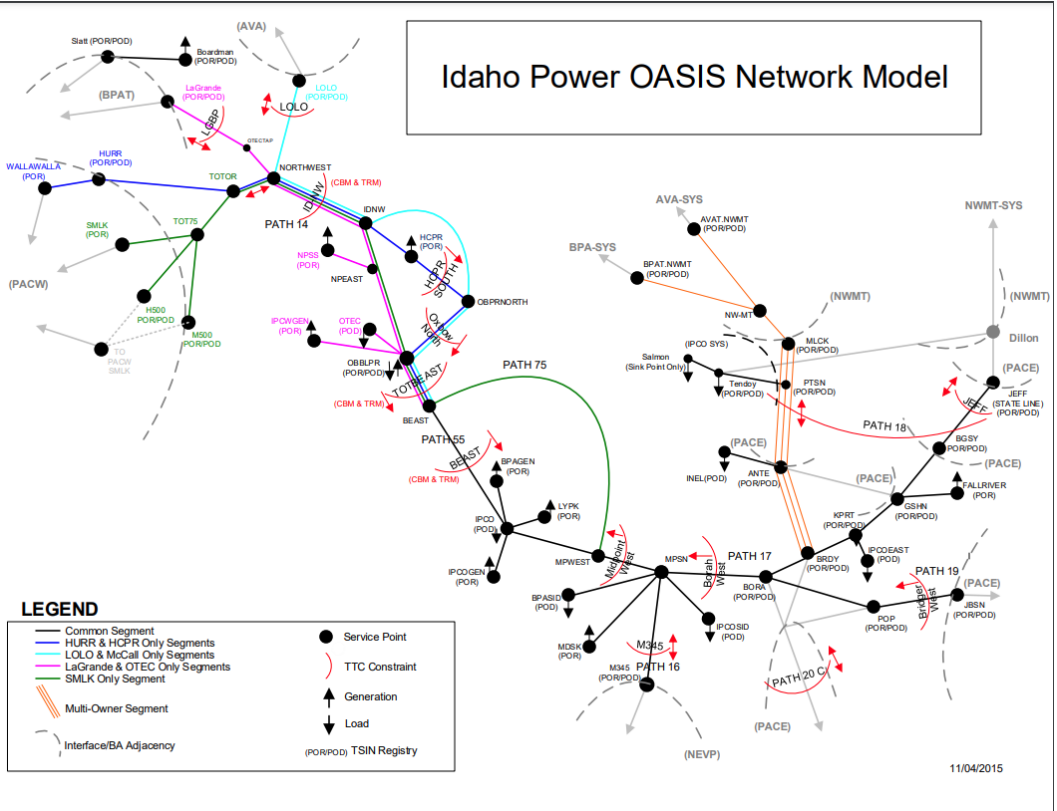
Idaho Power OASIS Network Model

(AVA)
Slatt (POR/POD)
Boardman (POR/POD)
(BPAT)
LaGrande (POR/POD)
LGBP
LOLO
LOLO (POR/POD)
OTECTAP
HURR (POR/POD)
WALLAWALLA (POR)
NORTHWEST
(CBM & TRM)
TOTOR
IDNW
PATH 14
IDNW
SMLK (POR)
TOT75
HCPR (POR)
HCPR SOUTH
NPSS (POR)
NPEAST
(PACW)
OBPRNORTH
H500 (POR/POD)
M500 (POR/POD)
IPCWGEN (POR)
OTEC (POD)
Oxbow North
TO PACW SMLK
OBBLPR (POR/POD)
TOTBEAST
(CBM & TRM)
BEAST
PATH 75
PATH 55
BEAST
(CBM & TRM)
BPAGEN (POR)
LYPK (POR)
IPCO (POD)
IPCOGEN (POR)
MPWEST
Midpoint West
MPSN
Borah West
PATH 17
BORA (POR/POD)
BPASID (POD)
MDSK (POR)
M345
M345 (POR/POD)
PATH 16
IPCOSID (POD)
AVA-SYS
AVAT.NWMT (POR/POD)
BPA-SYS
BPAT.NWMT (POR/POD)
NW-MT
(NWMT)
NWMT-SYS
(NWMT)
Dillon
Salmon (Sink Point Only)
(IPCO SYS)
MLCK (POR/POD)
Tendoy (POR/POD)
PTSN (POR/POD)
(PACE)
JEFF (STATE LINE) (POR/POD)
JEFF
PATH 18
BGSY (POR/POD)
(PACE)
(PACE)
INEL(POD)
ANTE (POR/POD)
(PACE)
FALLRIVER (POR)
GSHN (POR/POD)
KPRT (POR/POD)
IPCOEAST (POD)
BRDY (POR/POD)
PATH 19
(PACE)
JBSN (POR/POD)
POP (POR/POD)
Bridger West
PATH 20 C
(PACE)
(NEVP)

LEGEND
Common Segment
HURR & HCPR Only Segments
LOLO & McCall Only Segments
LaGrande & OTEC Only Segments
SMLK Only Segment
Multi-Owner Segment
Interface/BA Adjacency
Service Point
TTC Constraint
Generation
Load
(POR/POD) TSIN Registry

11/04/2015